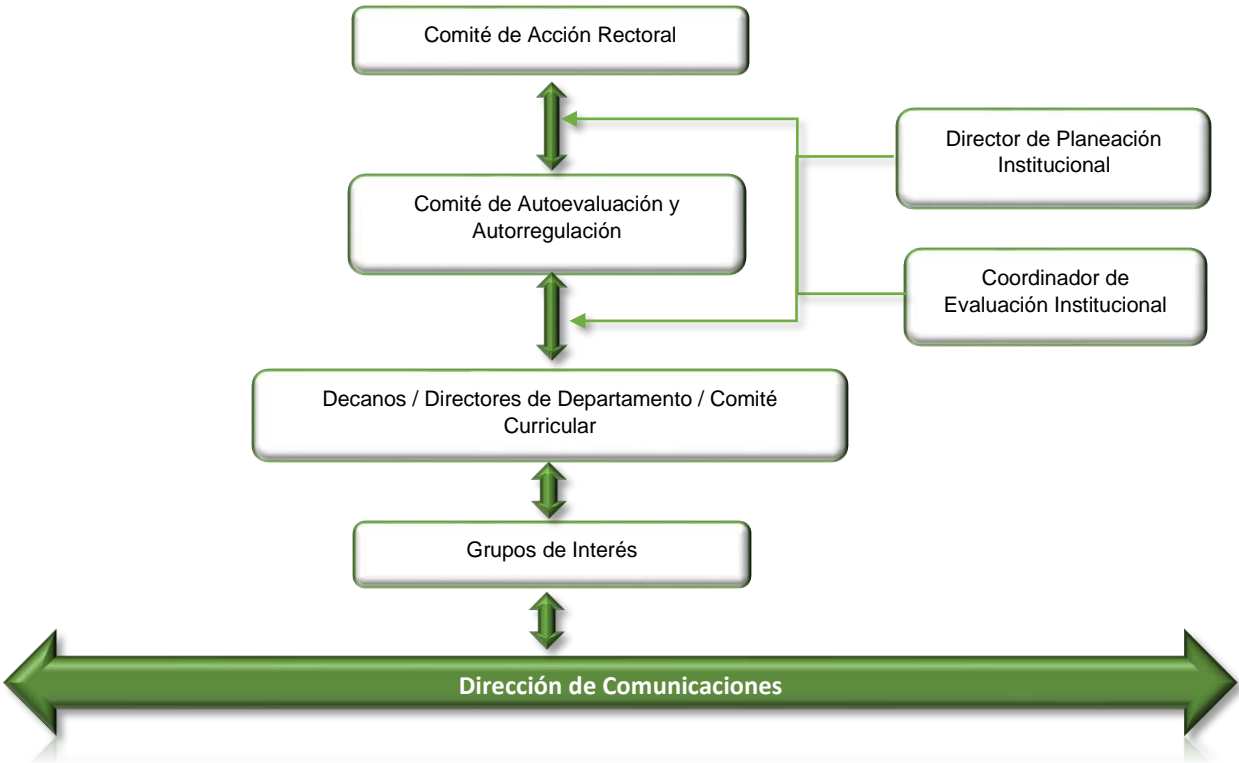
Comité de Acción Rectoral

Director de Planeación Institucional

Comité de Autoevaluación y Autorregulación

Coordinador de Evaluación Institucional

Decanos / Directores de Departamento / Comité Curricular

Grupos de Interés

Dirección de Comunicaciones